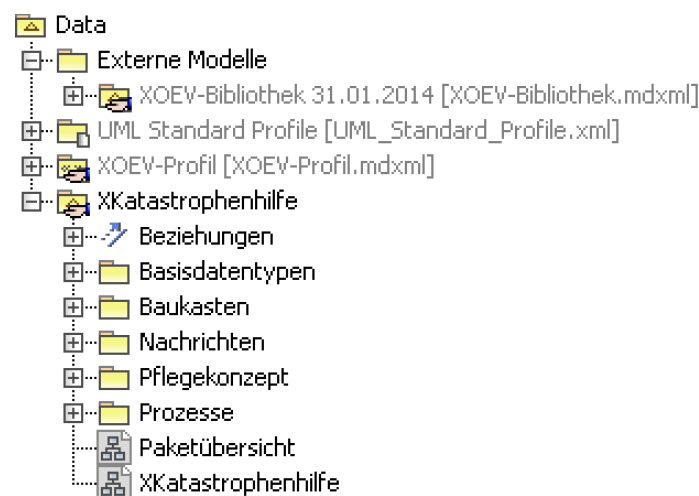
Data
Externe Modelle
XOEV-Bibliothek 31.01.2014 [XOEV-Bibliothek.mdxml]
UML Standard Profile [UML_Standard_Profile.xml]
XOEV-Profil [XOEV-Profil.mdxml]
XKatastrophenhilfe
Beziehungen
Basisdatentypen
Baukasten
Nachrichten
Pflegekonzept
Prozesse
Paketübersicht
XKatastrophenhilfe